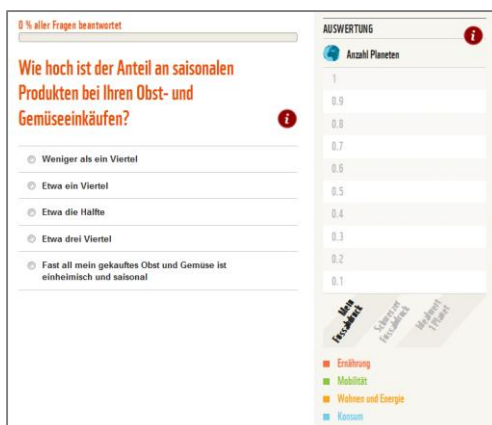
0 % aller Fragen beantwortet

Wie hoch ist der Anteil an saisonalen Produkten bei Ihren Obst- und Gemüseeinkäufen?

i

Weniger als ein Viertel

Etwa ein Viertel

Etwa die Hälfte

Etwa drei Viertel

Fast all mein gekauftes Obst und Gemüse ist einheimisch und saisonal

AUSWERTUNG

i

Anzahl Planeten

1

0.9

0.8

0.7

0.6

0.5

0.4

0.3

0.2

0.1

Mein Fussabdruck

Schweizer Fussabdruck

Maximum 1 Planet

Ernährung

Mobilität

Wohnen und Energie

Konsum